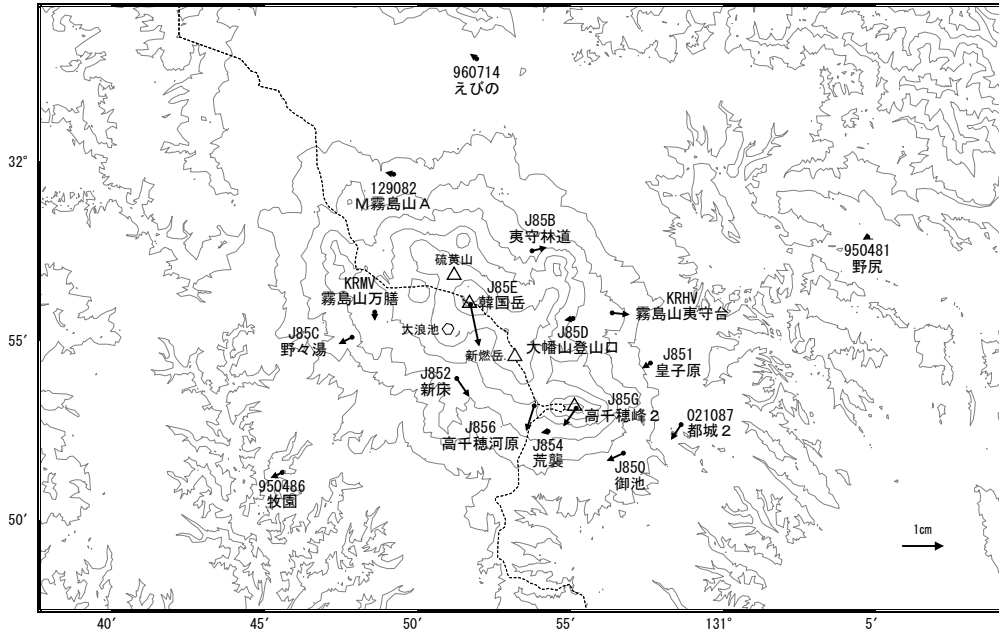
960714
えびの

32°

129082
M霧島山A

J85B
夷守林道

950481
野尻

硫黄山

KRMV
霧島山万膳

J85E
韓国岳

KRHV
霧島山夷守台

大浪池

J85C
野々湯

55′

新燃岳

J85D
大幡山登山口

J851
皇子原

J852
新床

J85G
高千穂峰2

021087
都城2

J856
高千穂河原

J854
荒襲

J850
御池

950486
牧園

50′

1cm

40′
45′
50′
55′
131°
5′